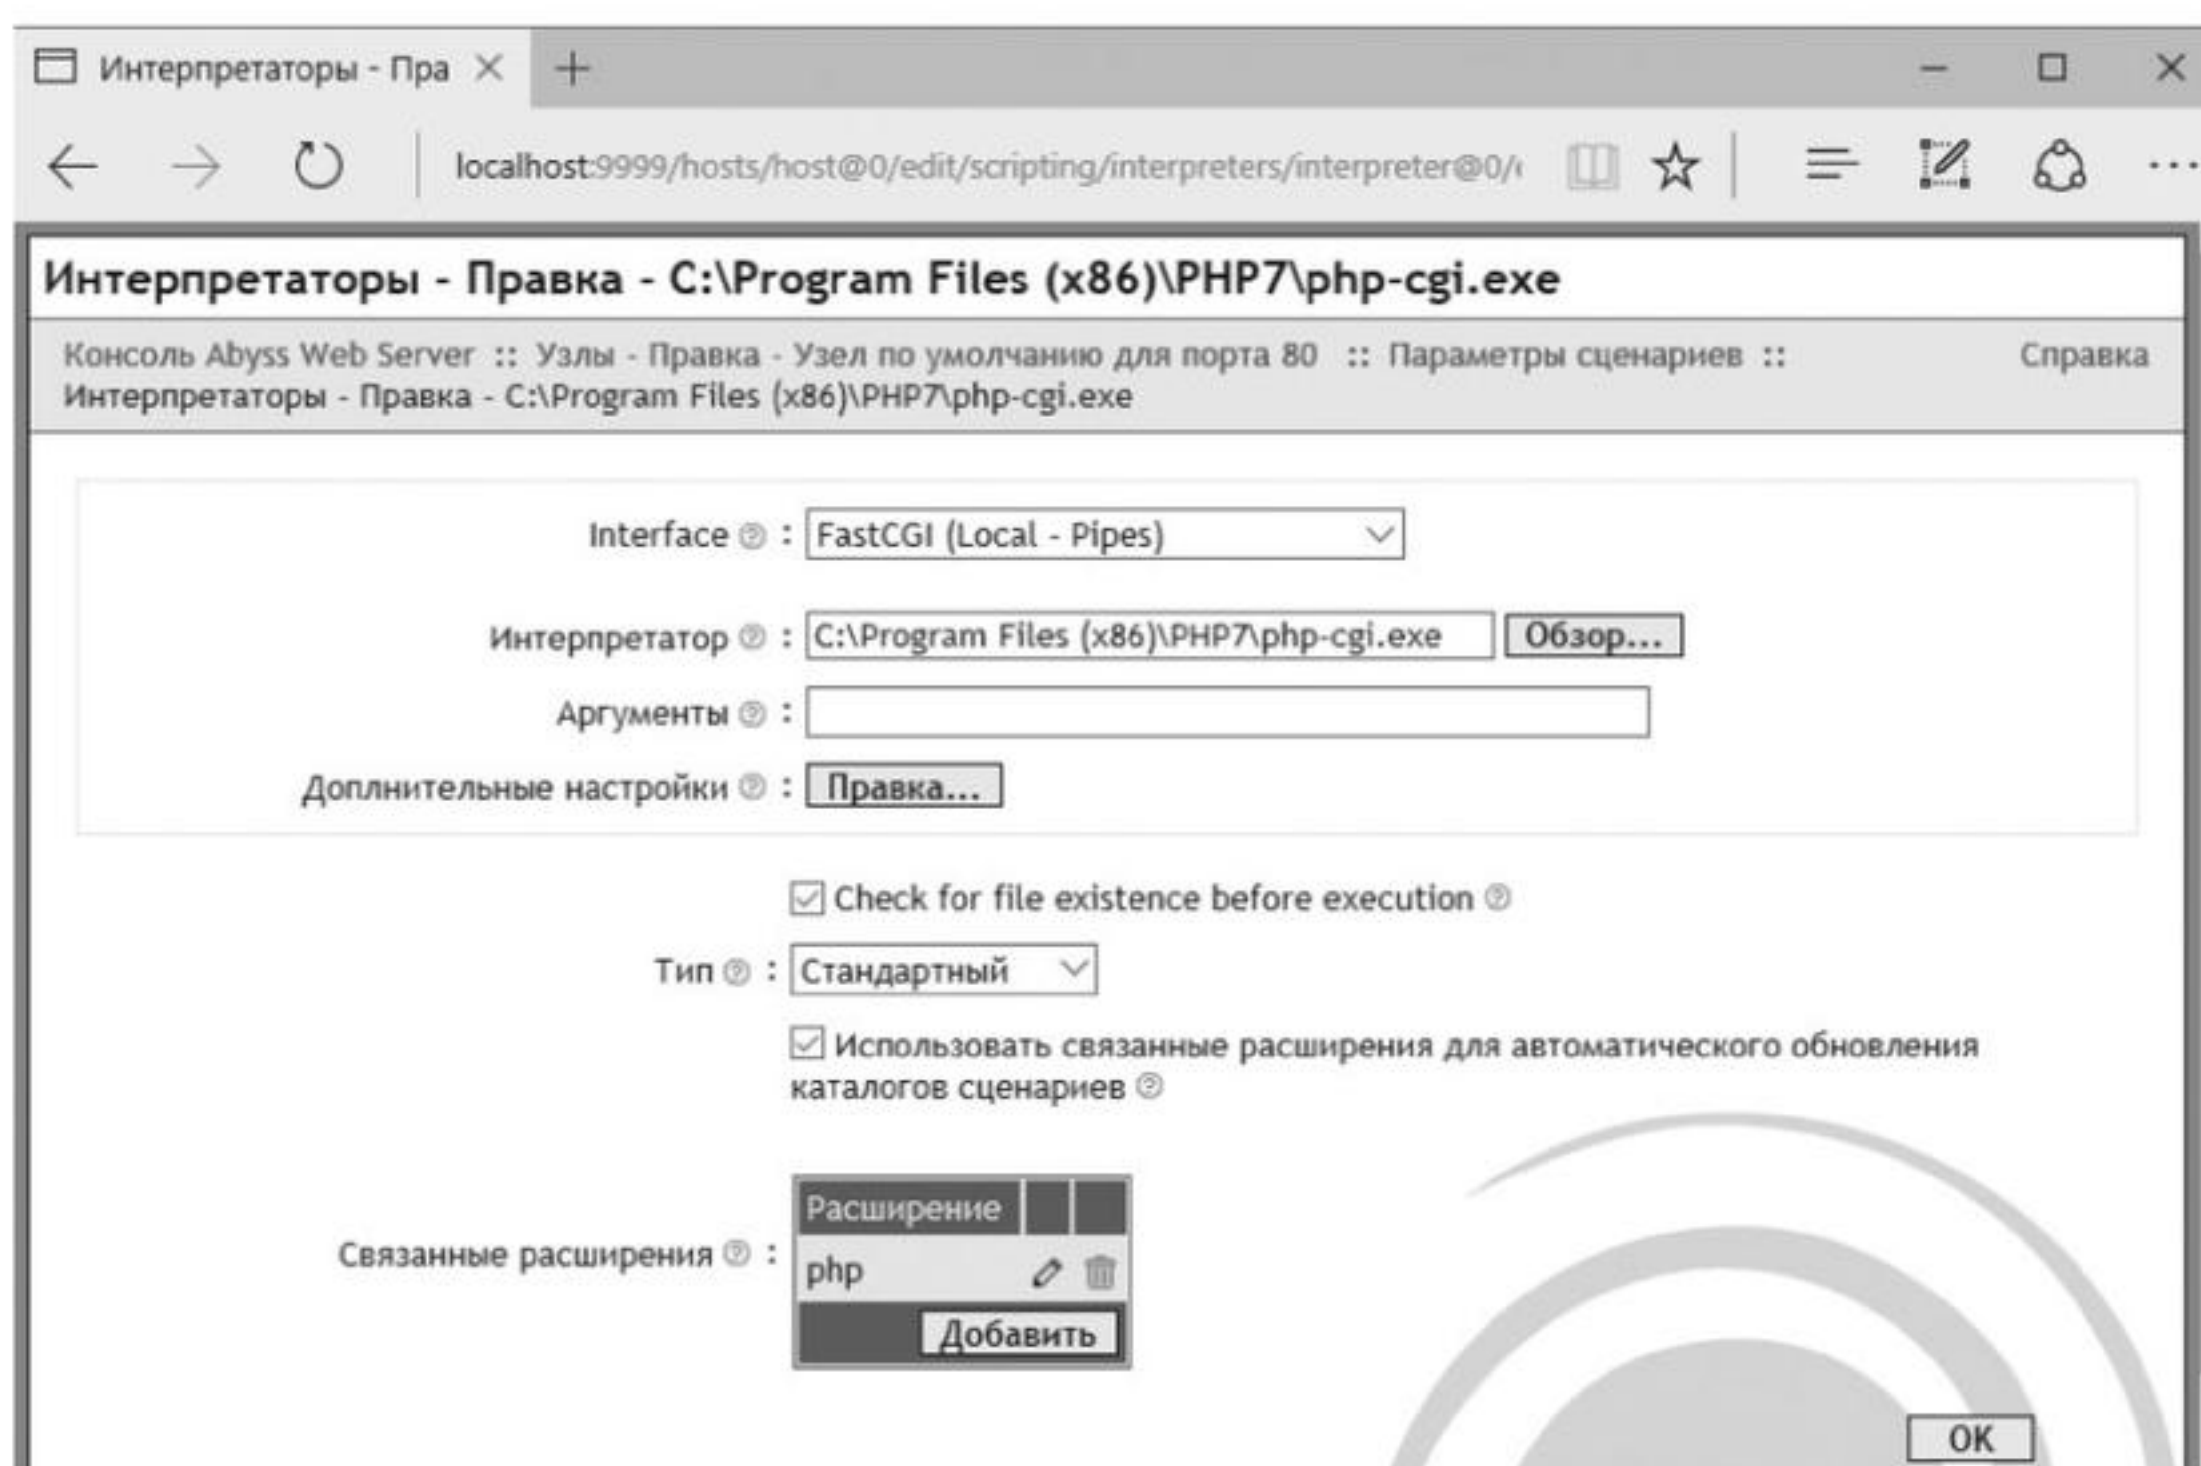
Интерпретаторы - Пра ×

localhost:9999/hosts/host@0/edit/scripting/interpreters/interpreter@0/

Интерпретаторы - Правка - C:\Program Files (x86)\PHP7\php-cgi.exe

Консоль Abyss Web Server :: Узлы - Правка - Узел по умолчанию для порта 80 :: Параметры сценариев :: Интерпретаторы - Правка - C:\Program Files (x86)\PHP7\php-cgi.exe

Справка

Interface : FastCGI (Local - Pipes)

Интерпретатор : C:\Program Files (x86)\PHP7\php-cgi.exe Обзор...

Аргументы :

Доплнительные настройки : Правка...

Check for file existence before execution

Тип : Стандартный

Использовать связанные расширения для автоматического обновления каталогов сценариев

Связанные расширения :

| Расширение | | |
|---|---|---|
| php | | |

Добавить

OK